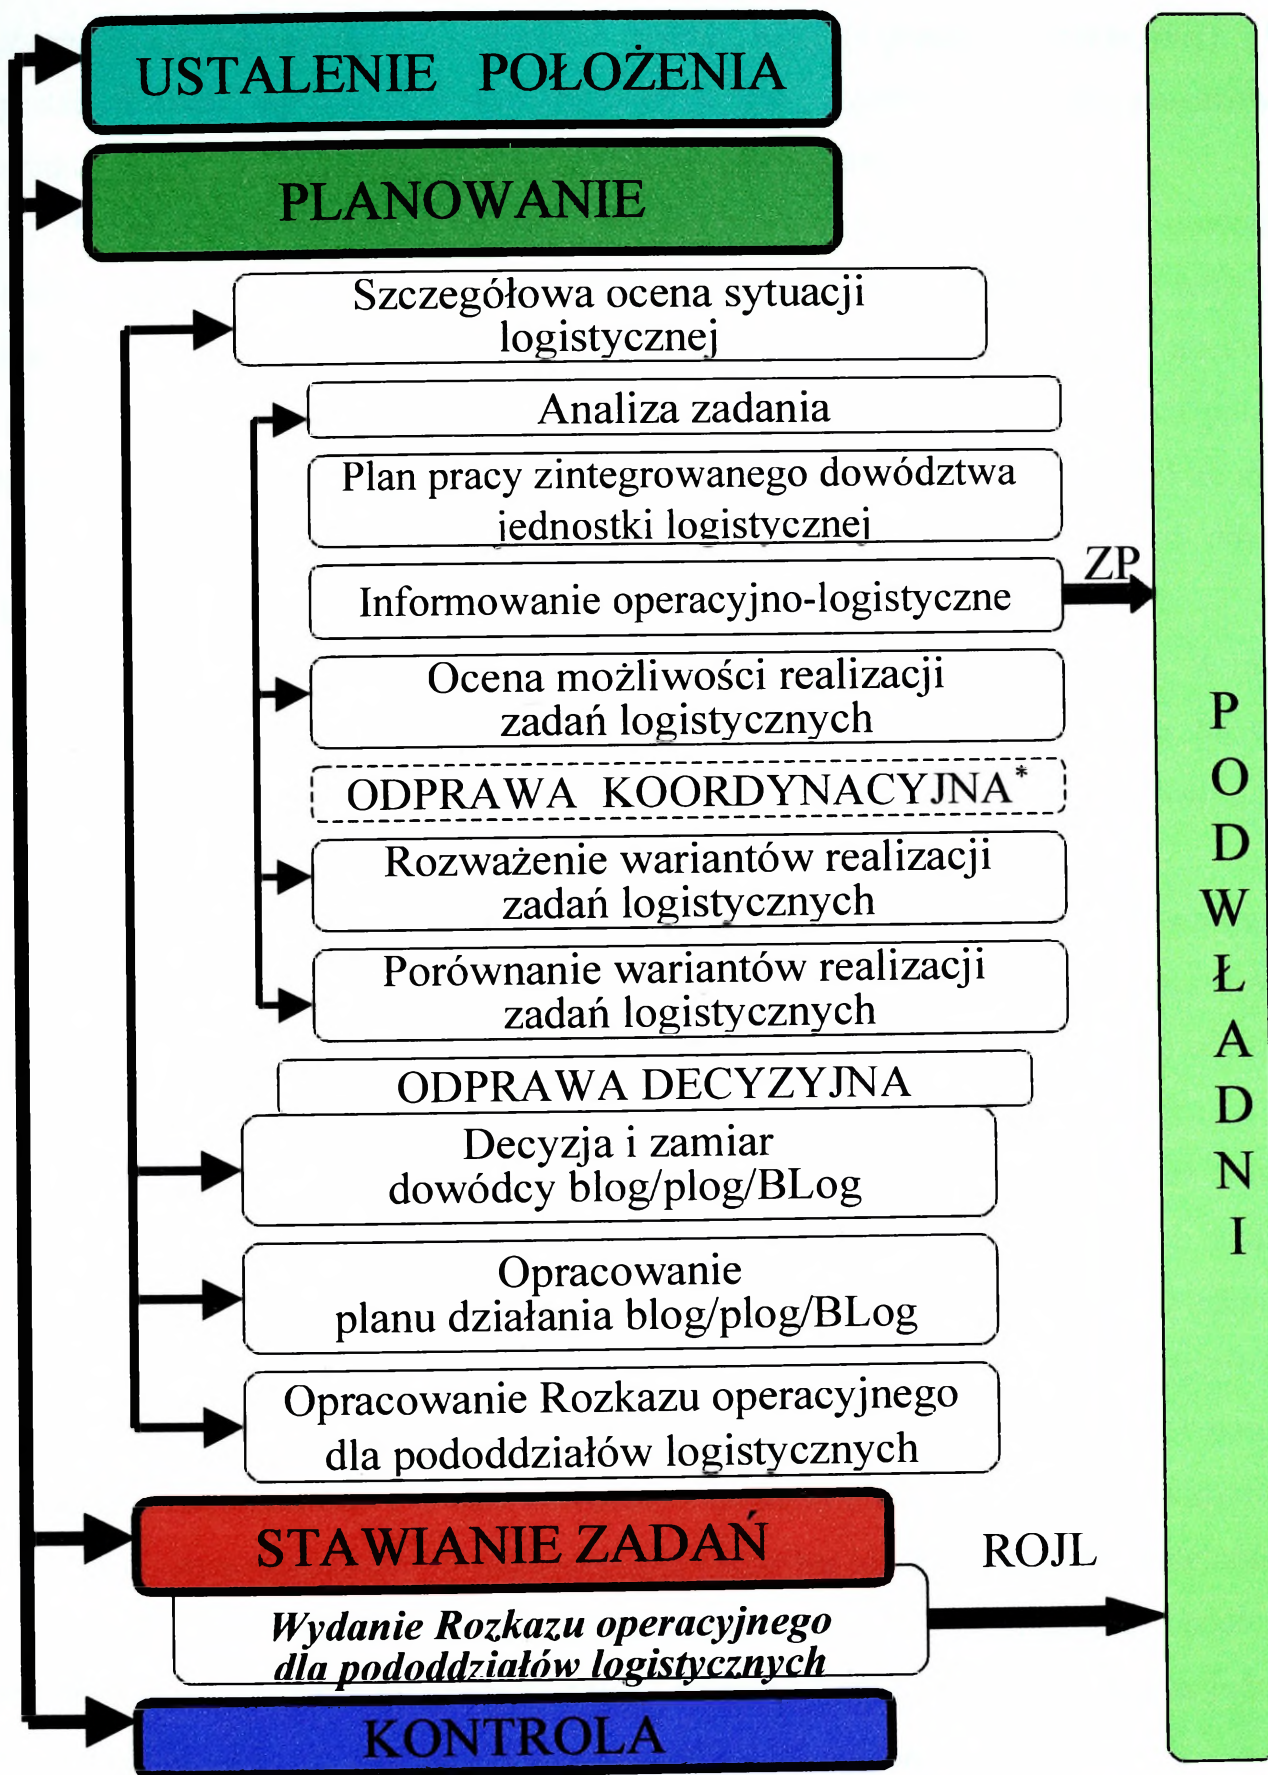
USTALENIE POŁOŻENIA

PLANOWANIE

Szczegółowa ocena sytuacji logistycznej

Analiza zadania

Plan pracy zintegrowanego dowództwa jednostki logistycznej

Informowanie operacyjno-logistyczne

ZP

Ocena możliwości realizacji zadań logistycznych

ODPRAWA KOORDYNACYJNA*

Rozważenie wariantów realizacji zadań logistycznych

Porównanie wariantów realizacji zadań logistycznych

ODPRAWA DECYZYJNA

Decyzja i zamiar dowódcy blog/plog/BLog

Opracowanie planu działania blog/plog/BLog

Opracowanie Rozkazu operacyjnego dla pododdziałów logistycznych

STAWIANIE ZADAŃ

ROJL

*Wydanie Rozkazu operacyjnego dla pododdziałów logistycznych*

KONTROLA

PODWŁADNI